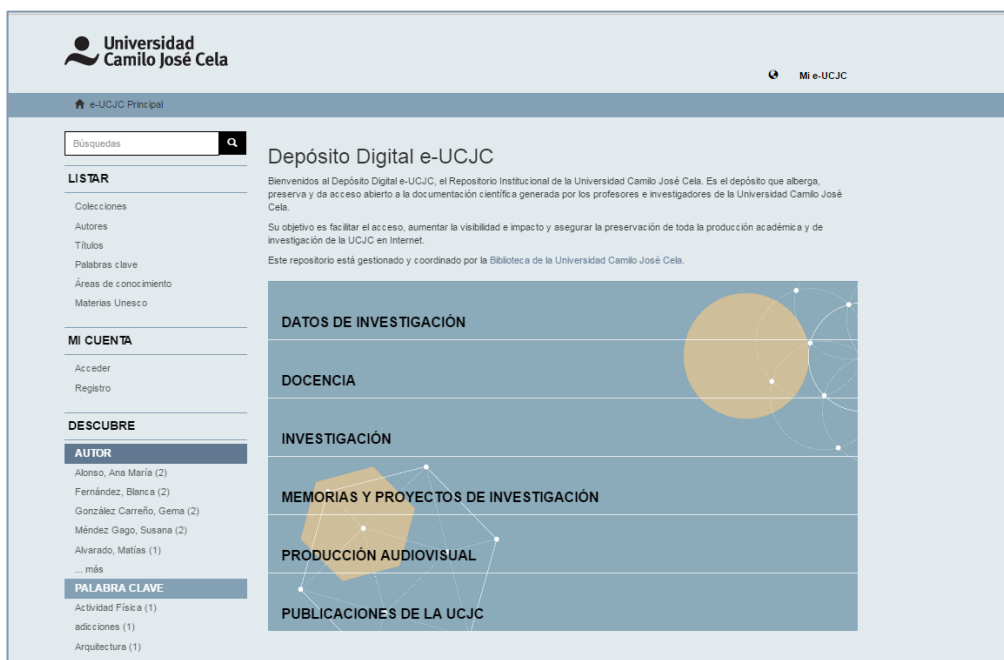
Universidad
Camilo José Cela

Mi e-UCJC

e-UCJC Principal

Búsquedas

LISTAR

Colecciones
Autores
Títulos
Palabras clave
Áreas de conocimiento
Materias Unesco

MI CUENTA

Acceder
Registro

DESCUBRE

AUTOR

Alonso, Ana María (2)
Fernández, Blanca (2)
González Carreño, Gema (2)
Méndez Gago, Susana (2)
Alvarado, Matías (1)
... más

PALABRA CLAVE

Actividad Física (1)
adicciones (1)
Arquitectura (1)

Depósito Digital e-UCJC

Bienvenidos al Depósito Digital e-UCJC, el Repositorio Institucional de la Universidad Camilo José Cela. Es el depósito que alberga, preserva y da acceso abierto a la documentación científica generada por los profesores e investigadores de la Universidad Camilo José Cela.

Su objetivo es facilitar el acceso, aumentar la visibilidad e impacto y asegurar la preservación de toda la producción académica y de investigación de la UCJC en Internet.

Este repositorio está gestionado y coordinado por la Biblioteca de la Universidad Camilo José Cela.

DATOS DE INVESTIGACIÓN

DOCENCIA

INVESTIGACIÓN

MEMORIAS Y PROYECTOS DE INVESTIGACIÓN

PRODUCCIÓN AUDIOVISUAL

PUBLICACIONES DE LA UCJC